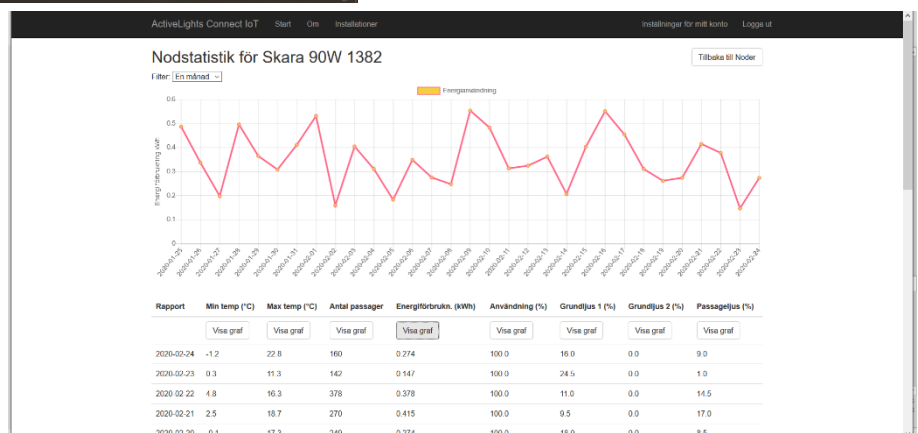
ActiveLights Connect IoT Start Om Installationer

Inställningar för mitt konto Logga ut

Nodstatistik för Skara 90W 1382

Tillbaka till Noder

Filter: En månad

Energianvändning

Energianvändning kWh

0.6
0.5
0.4
0.3
0.2
0.1
0

2020-01-25
2020-01-26
2020-01-27
2020-01-28
2020-01-29
2020-01-30
2020-01-31
2020-02-01
2020-02-02
2020-02-03
2020-02-04
2020-02-05
2020-02-06
2020-02-07
2020-02-08
2020-02-09
2020-02-10
2020-02-11
2020-02-12
2020-02-13
2020-02-14
2020-02-15
2020-02-16
2020-02-17
2020-02-18
2020-02-19
2020-02-20
2020-02-21
2020-02-22
2020-02-23
2020-02-24

| Rapport | Min temp (°C) | Max temp (°C) | Antal passager | Energiförbrukn. (kWh) | Användning (%) | Grundljus 1 (%) | Grundljus 2 (%) | Passageljus (%) |
|---|---|---|---|---|---|---|---|---|
| | Visa graf | Visa graf | Visa graf | Visa graf | Visa graf | Visa graf | Visa graf | Visa graf |
| 2020-02-24 | -1.2 | 22.8 | 160 | 0.274 | 100.0 | 16.0 | 0.0 | 9.0 |
| 2020-02-23 | 0.3 | 11.3 | 142 | 0.147 | 100.0 | 24.5 | 0.0 | 1.0 |
| 2020-02-22 | 4.8 | 16.3 | 378 | 0.378 | 100.0 | 11.0 | 0.0 | 14.5 |
| 2020-02-21 | 2.5 | 18.7 | 270 | 0.415 | 100.0 | 9.5 | 0.0 | 17.0 |
| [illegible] | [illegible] | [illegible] | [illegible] | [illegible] | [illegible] | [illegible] | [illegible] | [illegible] |